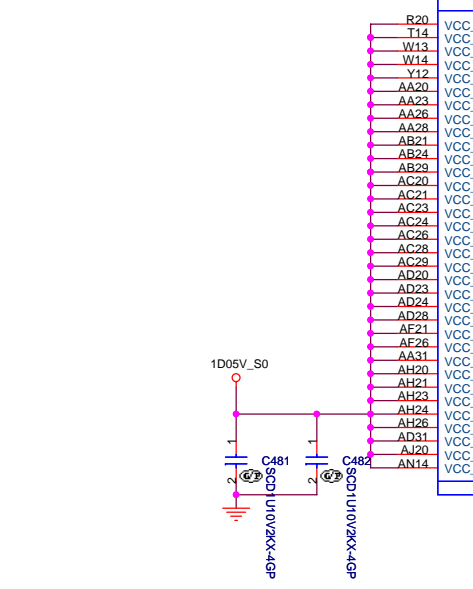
R20
T14
W13
W14
Y12
AA20
AA23
AA26
AA28
AB21
AB24
AB29
AC20
AC21
AC23
AC24
AC26
AC28
AC29
AD20
AD23
AD24
AD28
AF21
AF26
AA31
AH20
AH21
AH23
AH24
AH26
AD31
AJ20
AN14

VCC_
VCC_
VCC_
VCC_
VCC_
VCC_
VCC_
VCC_
VCC_
VCC_
VCC_
VCC_
VCC_
VCC_
VCC_
VCC_
VCC_
VCC_
VCC_
VCC_
VCC_
VCC_
VCC_
VCC_
VCC_
VCC_
VCC_
VCC_
VCC_
VCC_
VCC_
VCC_
VCC_
VCC_

1D05V_S0

1
2
C481
G7
SCD1U10V2KX-4GP

1
2
C482
G7
SCD1U10V2KX-4GP